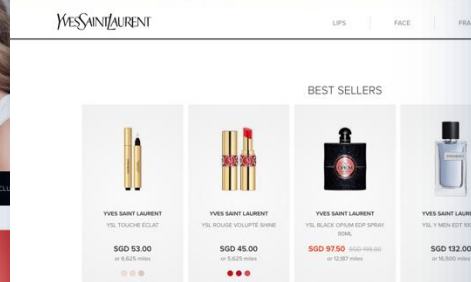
YVES SAINT LAURENT

LIPS FACE FRA

BEST SELLERS

YVES SAINT LAURENT
YSL TOUCHE ECLAT
SGD 53.00
or 6,625 miles

YVES SAINT LAURENT
YSL ROUGE VOLUPTE SHINE
SGD 45.00
or 5,625 miles

YVES SAINT LAURENT
YSL BLACK OPIUM EDP SPRAY 50ML
SGD 97.50 SGD 130.00
or 12,187 miles

YVES SAINT LAURENT
YSL Y MEN EDT 10
SGD 132.00
or 16,500 miles

CL